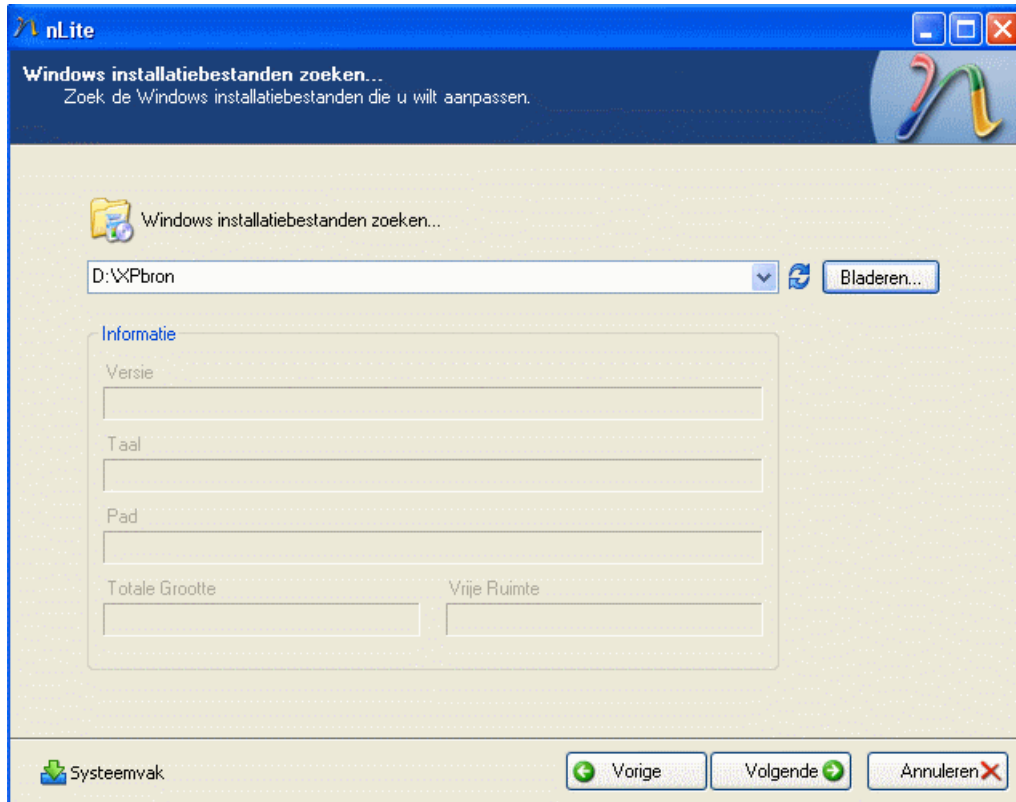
nLite

Windows installatiebestanden zoeken...
Zoek de Windows installatiebestanden die u wilt aanpassen.

Windows installatiebestanden zoeken...

D:\XPbron

Bladeren...

Informatie

Versie

Taal

Pad

Totale Grootte

Vrije Ruimte

Systeemvak

Vorige

Volgende

Annuleren